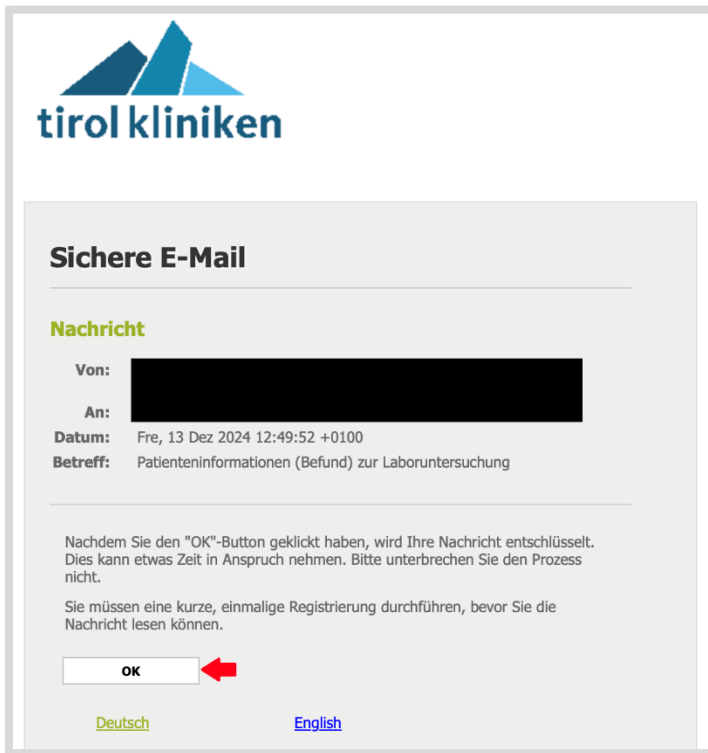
tirol kliniken

Sichere E-Mail

Nachricht

Von:

An:

Datum: Fre, 13 Dez 2024 12:49:52 +0100

Betreff: Patienteninformationen (Befund) zur Laboruntersuchung

Nachdem Sie den "OK"-Button geklickt haben, wird Ihre Nachricht entschlüsselt. Dies kann etwas Zeit in Anspruch nehmen. Bitte unterbrechen Sie den Prozess nicht.

Sie müssen eine kurze, einmalige Registrierung durchführen, bevor Sie die Nachricht lesen können.

OK

Deutsch English